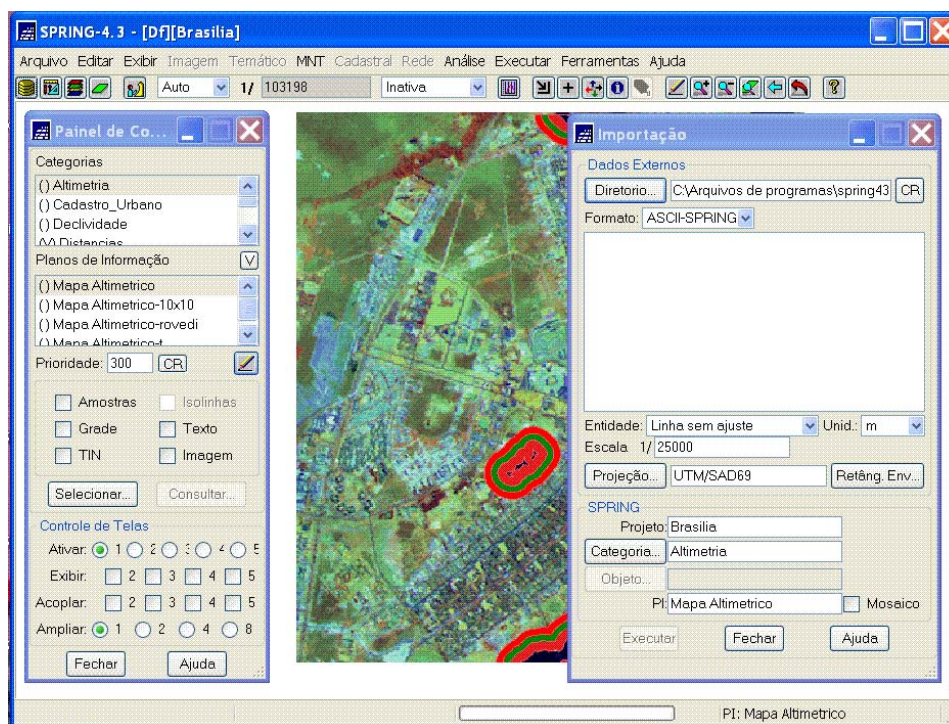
SPRING-4.3 - [Df][Brasilia]

Arquivo Editar Exibir Imagem Temático MNT Cadastral Rede Análise Executar Ferramentas Ajuda

Auto 1/ 103198 Inativa

Painel de Co...

Categorias
() Altimetria
() Cadastro_Urbano
() Declividade
(V) Distancias

Planos de Informação
() Mapa Altimetrico
() Mapa Altimetrico-10x10
() Mapa Altimetrico-rovedi
() Mapa Altimetrico-t

Prioridade: 300 CR

Amostras
Isolinhas
Grade
Texto
TIN
Imagem

Selecionar...
Consultar...

Controle de Telas
Ativar: 1 2 3 4 5
Exibir: 2 3 4 5
Acoplar: 2 3 4 5
Ampliar: 1 2 4 8

Fechar
Ajuda

Importação

Dados Externos
Diretorio... C:\Arquivos de programas\spring43 CR
Formato: ASCII-SPRING

Entidade: Linha sem ajuste Unid.: m
Escala 1/ 25000
Projeção... UTM/SAD69 Retâng. Env...

SPRING
Projeto: Brasilia
Categoria... Altimetria
Objeto...
PI: Mapa Altimetrico Mosaico

Executar Fechar Ajuda

PI: Mapa Altimetrico